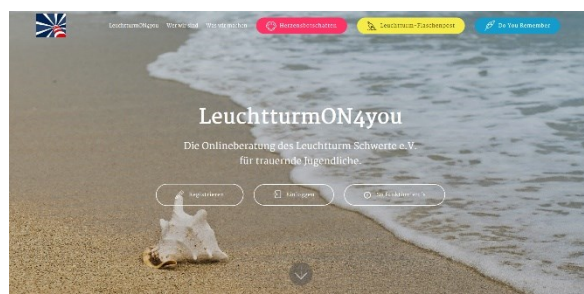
LeuchtturmON4you Wer wir sind Wir unterstützen Herzensbotschaften Leuchtturm-Flaschenpost Do You Remember

LeuchtturmON4you

Die Onlineberatung des Leuchtturm Schwerte e.V. für trauernde Jugendliche.

Registrieren Einloggen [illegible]